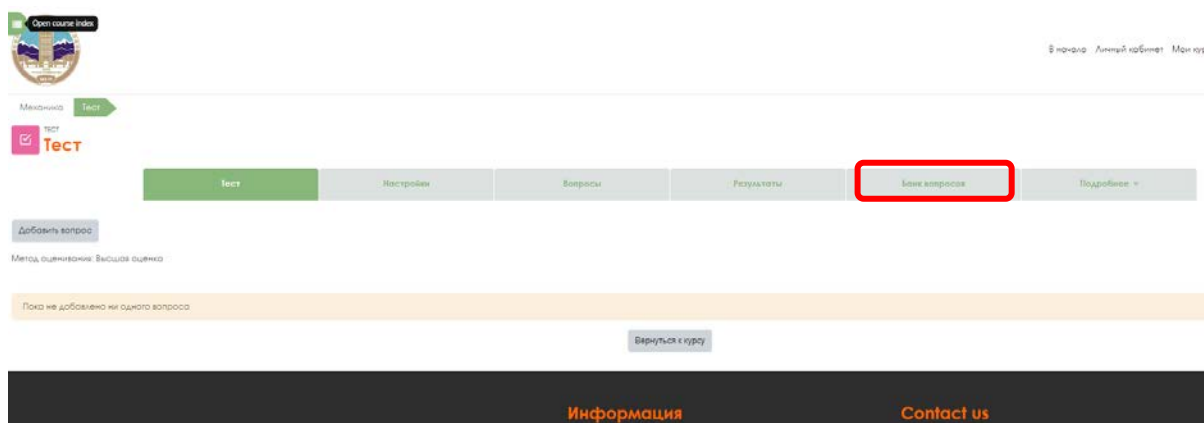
Open course index

В начало Личный кабинет Мои ку

Механика Тест

ТЕСТ
Тест

Тест
Настройки
Вопросы
Результаты
Банк вопросов
Подробнее

Добавить вопрос

Метод оценивания: Высшая оценка

Пока не добавлено ни одного вопроса

Вернуться к курсу

Информация

Contact us